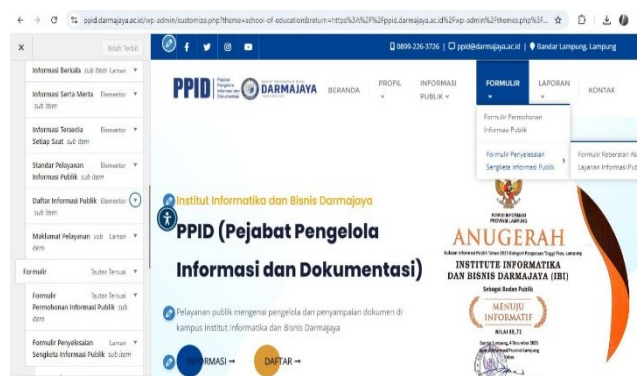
ppid.darmajaya.ac.id/wp-admin/customize.php?theme=school-of-education&return=https%3A%2F%2Fppid.darmajaya.ac.id%2Fwp-admin%2Fthemes.php%3F...

X Telah Terbit

Informasi Berkala sub item Laman

Informasi Serta Merta sub item Elementor

Informasi Tersedia Setiap Saat sub item Elementor

Standar Pelayanan Informasi Publik sub item Laman

Daftar Informasi Publik sub item Elementor

Maklumat Pelayanan sub item Laman

Formulir Tautan Tersuai

Formulir Permohonan Informasi Publik sub item Tautan Tersuai

Formulir Penyelesaian Sengketa Informasi Publik sub item Laman

0899-226-3726 | ppid@darmajaya.ac.id | Bandar Lampung, Lampung

PPID Pejabat Pengelola Informasi dan Dokumentasi DARMAJAYA

BERANDA PROFIL INFORMASI PUBLIK FORMULIR LAPORAN KONTAK

Formulir Permohonan Informasi Publik

Formulir Penyelesaian Sengketa Informasi Publik

Formulir Keberatan At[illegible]

Layanan Informasi Pub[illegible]

Institut Informatika dan Bisnis Darmajaya

PPID (Pejabat Pengelola Informasi dan Dokumentasi)

Pelayanan publik mengenai pengelola dan penyampaian dokumen di kampus Institut Informatika dan Bisnis Darmajaya

INFORMASI → DAFTAR →

KOMISI INFORMASI PROVINSI LAMPUNG

ANUGERAH

INSTITUTE INFORMATIKA DAN BISNIS DARMAJAYA (IBI)

Sebagai Badan Publik

MENUJU INFORMATIF

NILAI 88,73